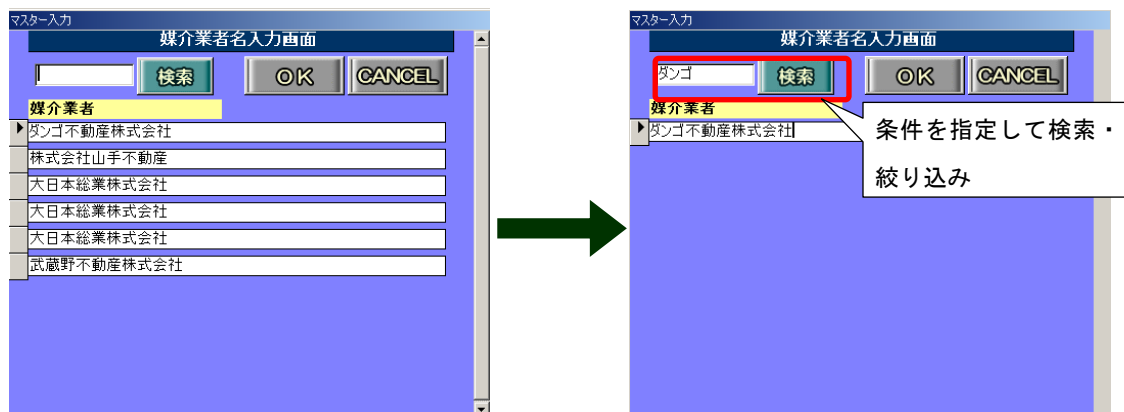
マスター入力
媒介業者名入力画面
検索
OK
CANCEL
媒介業者
ダンゴ不動産株式会社
株式会社山手不動産
大日本総業株式会社
大日本総業株式会社
大日本総業株式会社
武蔵野不動産株式会社

マスター入力
媒介業者名入力画面
ダンゴ
検索
OK
CANCEL
媒介業者
ダンゴ不動産株式会社

条件を指定して検索・絞り込み